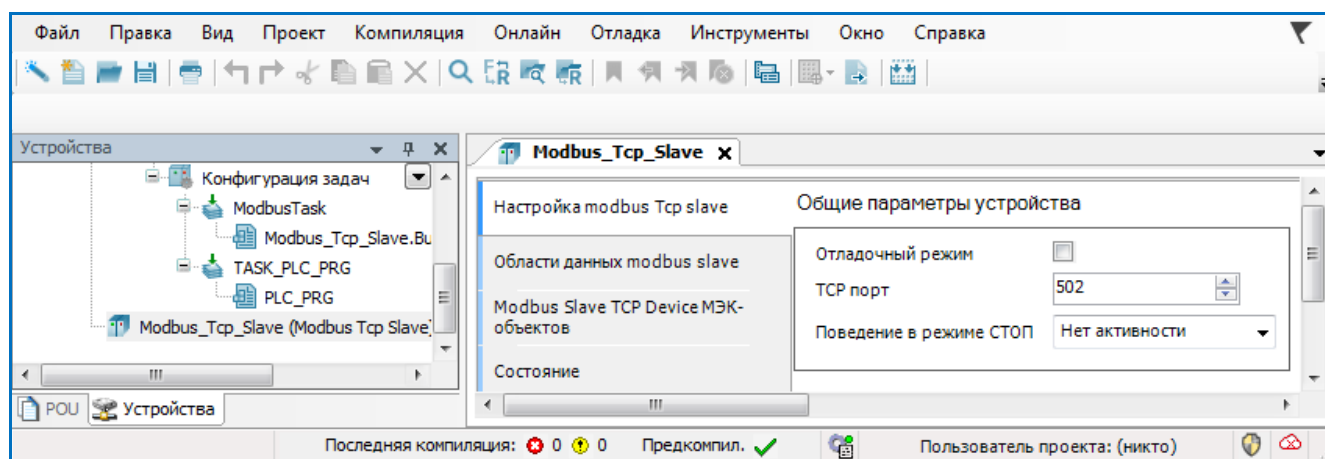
Файл Правка Вид Проект Компиляция Онлайн Отладка Инструменты Окно Справка

Устройства

Конфигурация задач
ModbusTask
Modbus_Tcp_Slave.Bu
TASK_PLC_PRG
PLC_PRG
Modbus_Tcp_Slave (Modbus Tcp Slave)

POU Устройства

Modbus_Tcp_Slave

Настройка modbus Tcp slave
Области данных modbus slave
Modbus Slave TCP Device МЭК-объектов
Состояние

Общие параметры устройства

Отладочный режим
TCP порт 502
Поведение в режиме СТОП Нет активности

Последняя компиляция: 0 0 Предкомпил. Пользователь проекта: (никто)